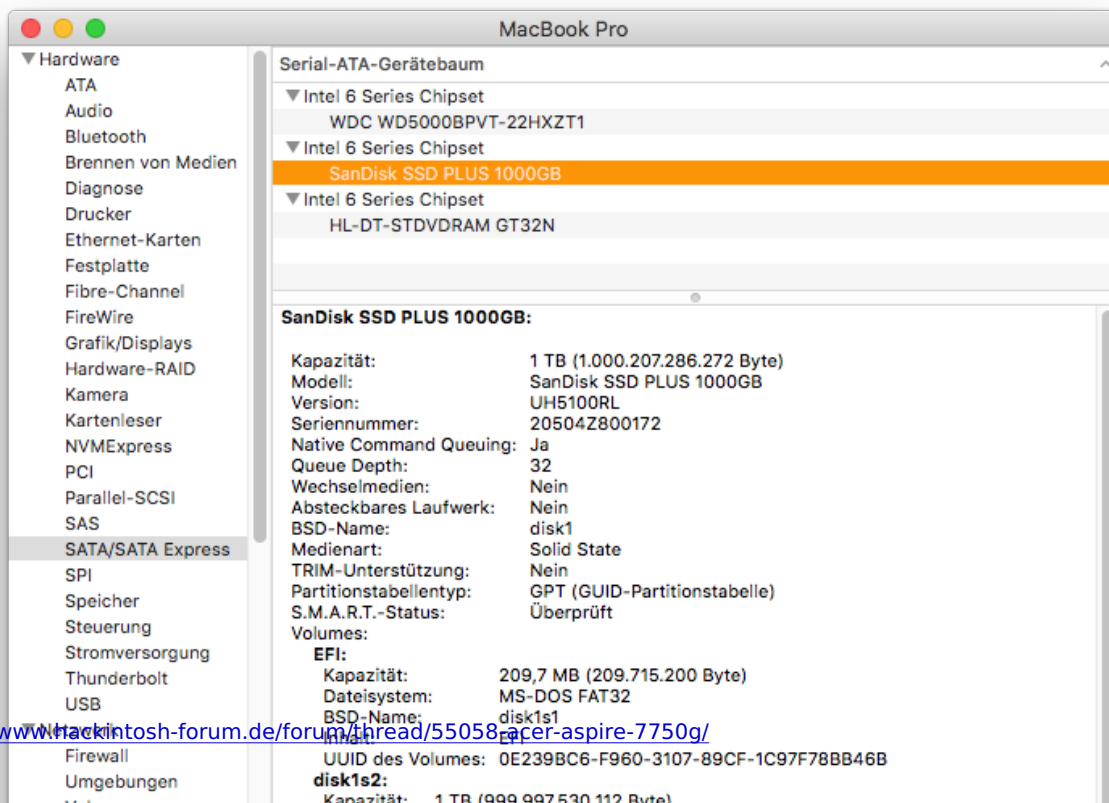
MacBook Pro

▼Hardware
ATA
Audio
Bluetooth
Brennen von Medien
Diagnose
Drucker
Ethernet-Karten
Festplatte
Fibre-Channel
FireWire
Grafik/Displays
Hardware-RAID
Kamera
Kartenleser
NVMExpress
PCI
Parallel-SCSI
SAS
SATA/SATA Express
SPI
Speicher
Steuerung
Stromversorgung
Thunderbolt
USB
▼Netzwerk
Firewall
Umgebungen

Serial-ATA-Gerätebaum
▼Intel 6 Series Chipset
WDC WD5000BPVT-22HXZT1
▼Intel 6 Series Chipset
SanDisk SSD PLUS 1000GB
▼Intel 6 Series Chipset
HL-DT-STDVDRAM GT32N

SanDisk SSD PLUS 1000GB:

Kapazität: 1 TB (1.000.207.286.272 Byte)
Modell: SanDisk SSD PLUS 1000GB
Version: UH5100RL
Seriennummer: 20504Z800172
Native Command Queuing: Ja
Queue Depth: 32
Wechselmedien: Nein
Absteckbares Laufwerk: Nein
BSD-Name: disk1
Medienart: Solid State
TRIM-Unterstützung: Nein
Partitionstabellentyp: GPT (GUID-Partitionstabelle)
S.M.A.R.T.-Status: Überprüft
Volumes:
EFI:
Kapazität: 209,7 MB (209.715.200 Byte)
Dateisystem: MS-DOS FAT32
BSD-Name: disk1s1
Inhalt: EFI
UUID des Volumes: 0E239BC6-F960-3107-89CF-1C97F78BB46B
disk1s2:
Kapazität: 1 TB (999.997.530.112 Byte)

www.hackintosh-forum.de/forum/thread/55058-acer-aspire-7750g/